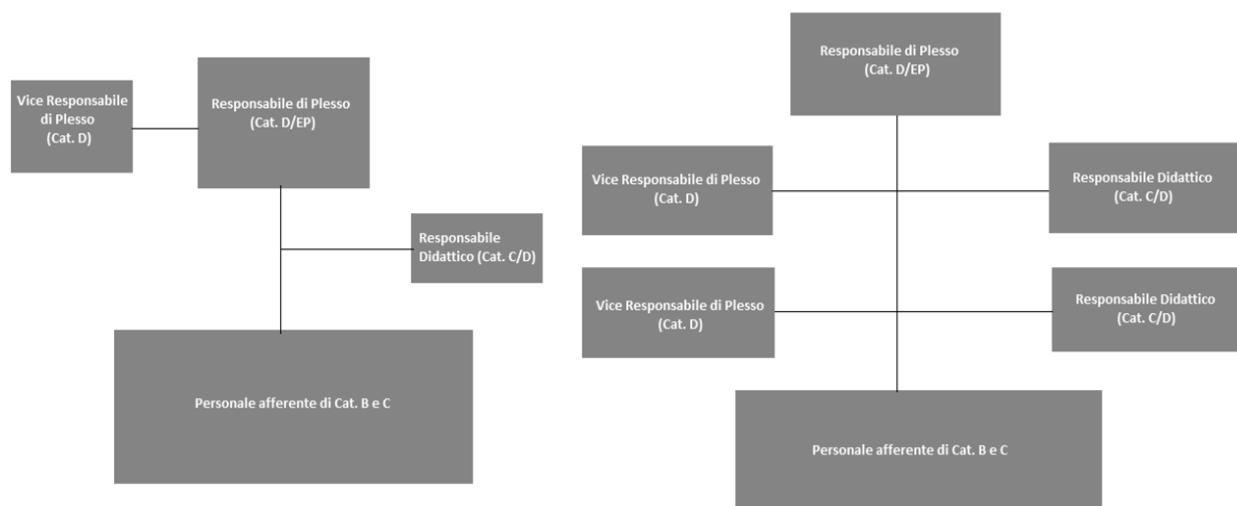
Vice Responsabile di Plesso (Cat. D)

Responsabile di Plesso (Cat. D/EP)

Responsabile Didattico (Cat. C/D)

Personale afferente di Cat. B e C

Responsabile di Plesso (Cat. D/EP)

Vice Responsabile di Plesso (Cat. D)

Responsabile Didattico (Cat. C/D)

Vice Responsabile di Plesso (Cat. D)

Responsabile Didattico (Cat. C/D)

Personale afferente di Cat. B e C